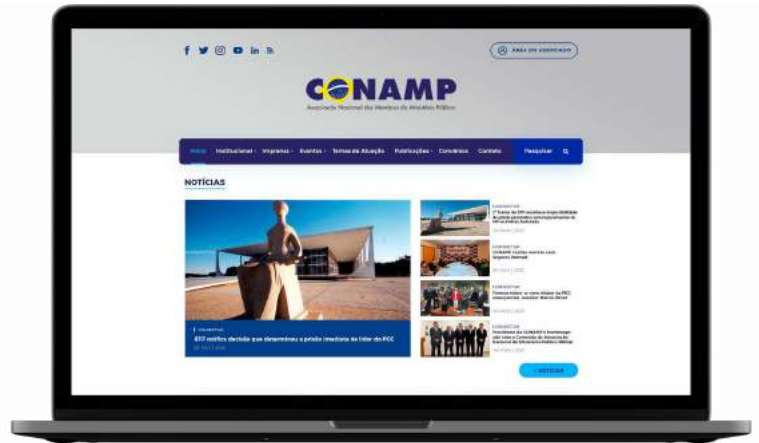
ÁREA DO ASSOCIADO

CONAMP

Associação Nacional dos Membros do Ministério Público

Home Institucional Imprensa Eventos Temas de Atuação Publicações Convênios Contato Pesquisar

NOTÍCIAS

STF ratifica decisão que determinou a prisão imediata de líder do PCC

CONAMP
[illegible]

CONAMP
CONAMP realiza reunião com Supremo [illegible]

CONAMP
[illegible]

CONAMP
Presidente da CONAMP é homenageado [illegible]

+ NOTÍCIAS